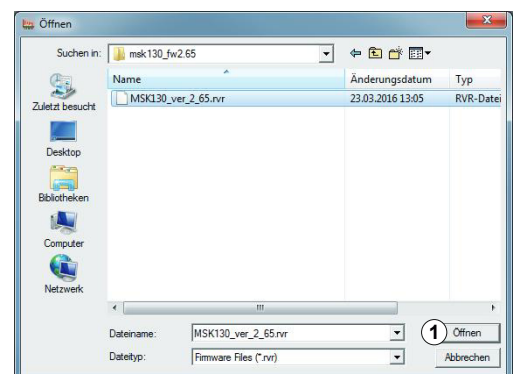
Öffnen

Suchen in: msk130_fw2.65

Zuletzt besucht
Desktop
Bibliotheken
Computer
Netzwerk

| Name | Änderungsdatum | Typ |
|---|---|---|
| MSK130_ver_2_65.rvr | 23.03.2016 13:05 | RVR-Datei |

Dateiname: MSK130_ver_2_65.rvr
Dateityp: Firmware Files (*.rvr)

1 Öffnen
Abbrechen